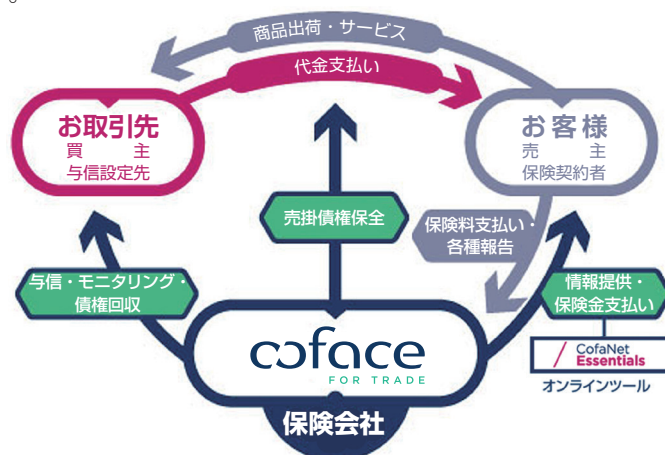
商品出荷・サービス

代金支払い

お取引先
買主
与信設定先

お客様
売主
保険契約者

売掛債権保全

保険料支払い・各種報告

与信・モニタリング・債権回収

情報提供・保険金支払い

coface
FOR TRADE

保険会社

CofaNet Essentials
オンラインツール